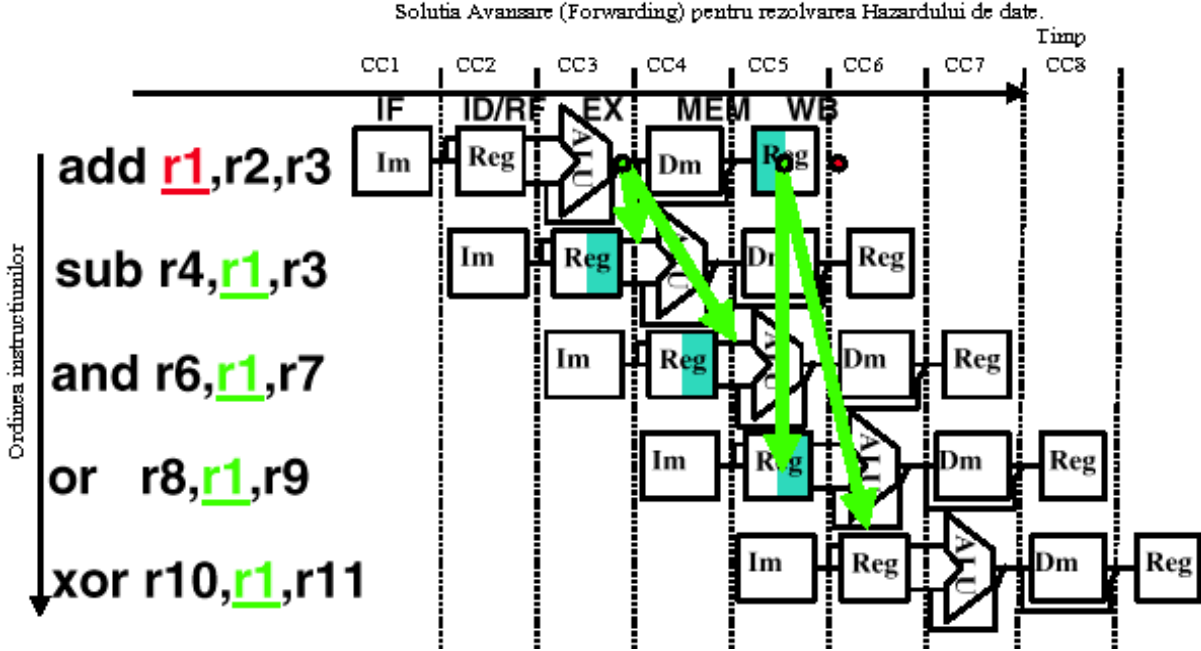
Solutia Avansare (Forwarding) pentru rezolvarea Hazardului de date.

Timp

CC1 CC2 CC3 CC4 CC5 CC6 CC7 CC8

IF ID/RF EX MEM WB

Ordinea instructiunilor

add r1,r2,r3
Im Reg ALU Dm Reg

sub r4,r1,r3
Im Reg ALU Dm Reg

and r6,r1,r7
Im Reg ALU Dm Reg

or r8,r1,r9
Im Reg ALU Dm Reg

xor r10,r1,r11
Im Reg ALU Dm Reg